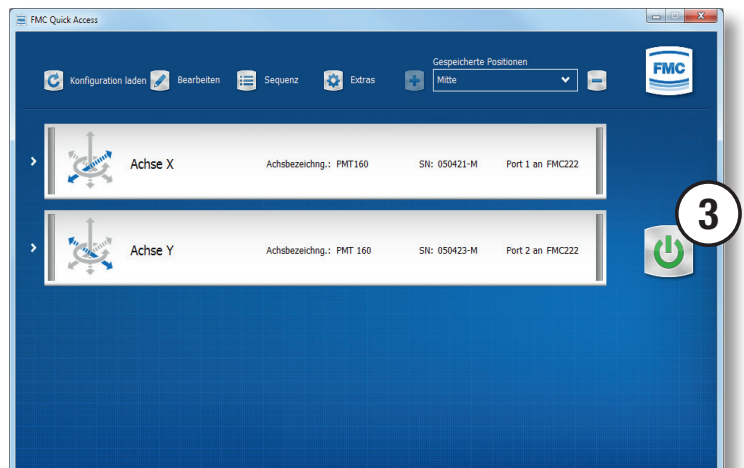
FMC Quick Access

Konfiguration laden Bearbeiten Sequenz Extras

Gespeicherte Positionen
Mitte

FMC

Achse X Achsbezeichng.: PMT160 SN: 050421-M Port 1 an FMC222

Achse Y Achsbezeichng.: PMT 160 SN: 050423-M Port 2 an FMC222

3